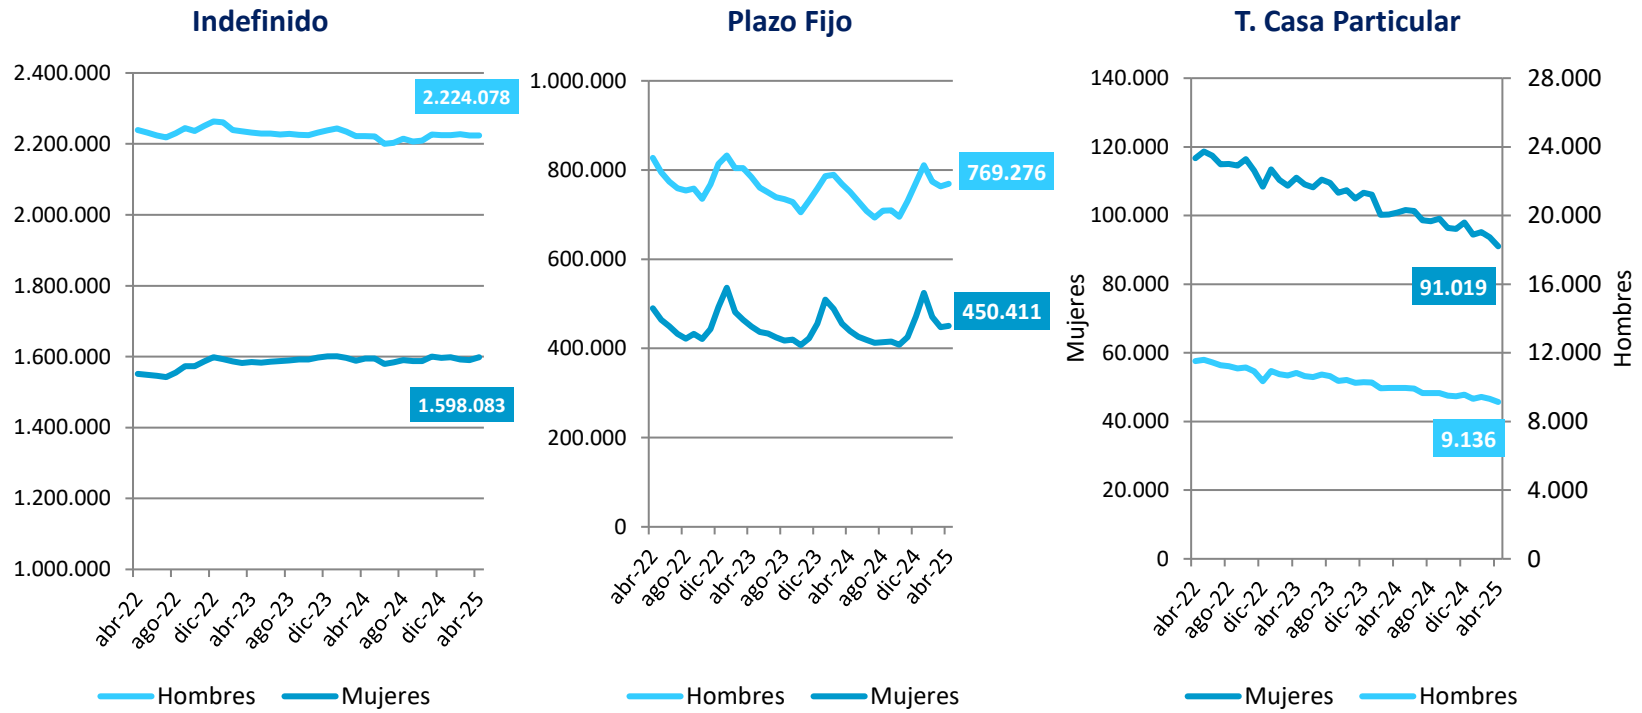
Indefinido

2.400.000
2.200.000
2.000.000
1.800.000
1.600.000
1.400.000
1.200.000
1.000.000

2.224.078
1.598.083

abr-22 ago-22 dic-22 abr-23 ago-23 dic-23 abr-24 ago-24 dic-24 abr-25

Hombres Mujeres

Plazo Fijo

1.000.000
800.000
600.000
400.000
200.000
0

769.276
450.411

abr-22 ago-22 dic-22 abr-23 ago-23 dic-23 abr-24 ago-24 dic-24 abr-25

Hombres Mujeres

T. Casa Particular

140.000
120.000
100.000
80.000
60.000
40.000
20.000
0

Mujeres

28.000
24.000
20.000
16.000
12.000
8.000
4.000
0

Hombres

91.019
9.136

abr-22 ago-22 dic-22 abr-23 ago-23 dic-23 abr-24 ago-24 dic-24 abr-25

Mujeres Hombres